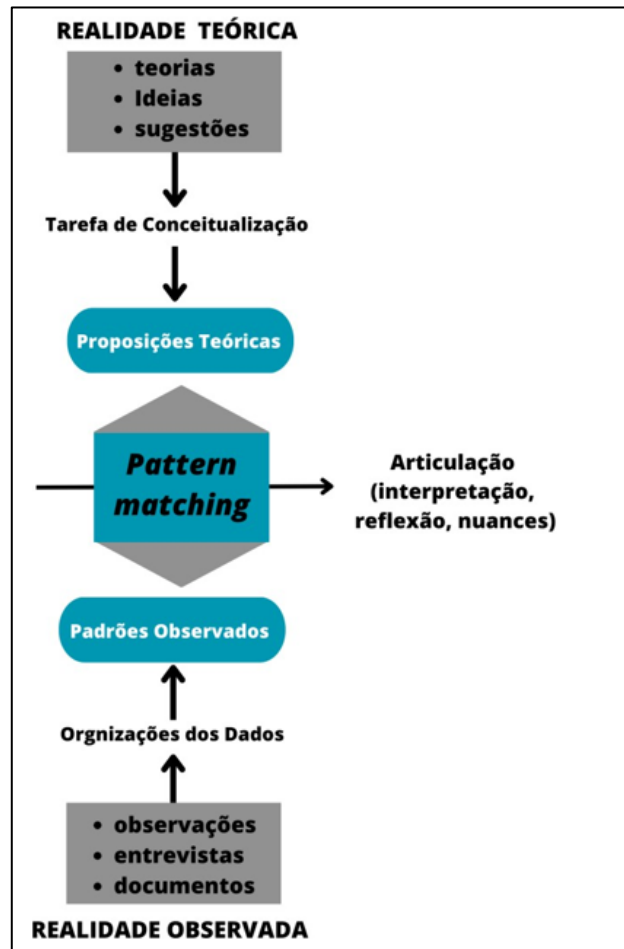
REALIDADE TEÓRICA

- teorias
- Ideias
- sugestões

Tarefa de Conceitualização

Proposições Teóricas

Pattern matching

Articulação (interpretação, reflexão, nuances)

Padrões Observados

Orgnizações dos Dados

- observações
- entrevistas
- documentos

REALIDADE OBSERVADA